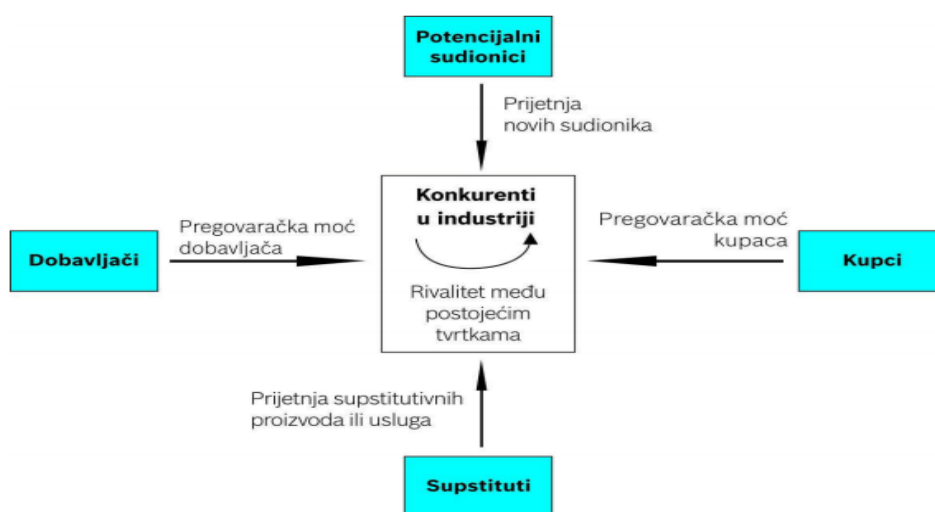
Potencijalni sudionici

Prijetnja novih sudionika

Pregovaračka moć dobavljača

Dobavljači

Konkurenti u industriji

Rivalitet među postojećim tvrtkama

Pregovaračka moć kupaca

Kupci

Prijetnja supstitutivnih proizvoda ili usluga

Supstituti